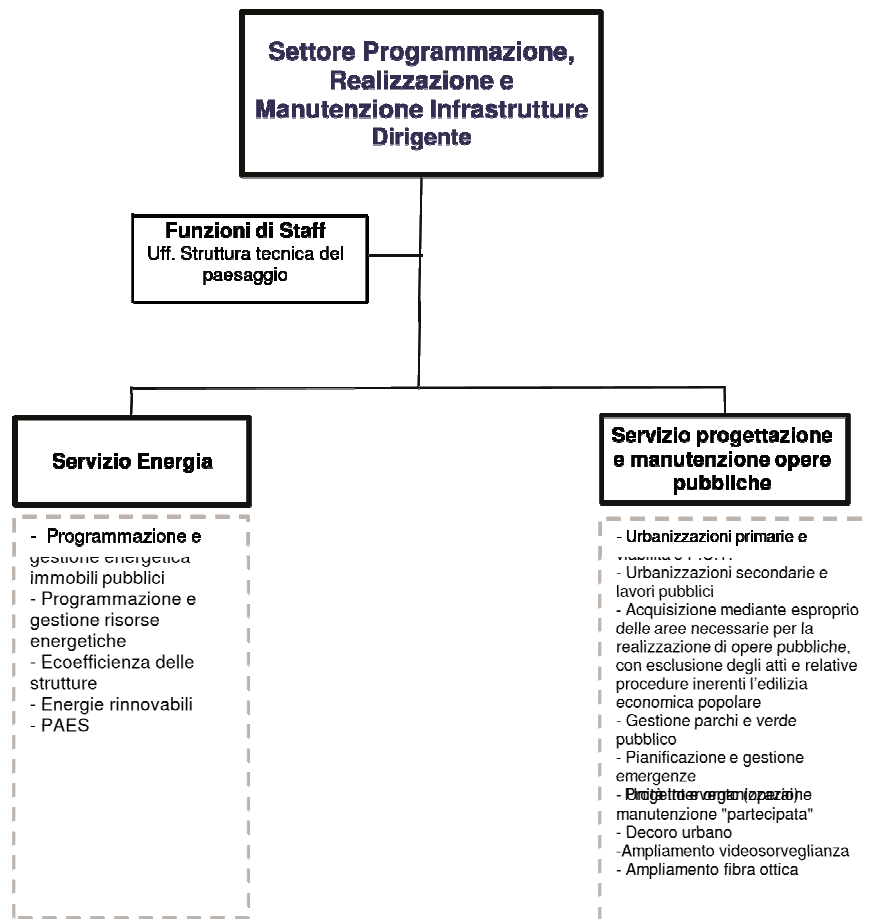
Settore Programmazione, Realizzazione e Manutenzione Infrastrutture
Dirigente

Funzioni di Staff
Uff. Struttura tecnica del paesaggio

Servizio Energia

- Programmazione e gestione energetica immobili pubblici
- Programmazione e gestione risorse energetiche
- Ecoefficienza delle strutture
- Energie rinnovabili
- PAES

Servizio progettazione e manutenzione opere pubbliche

- Urbanizzazioni primarie e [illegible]
- Urbanizzazioni secondarie e lavori pubblici
- Acquisizione mediante esproprio delle aree necessarie per la realizzazione di opere pubbliche, con esclusione degli atti e relative procedure inerenti l'edilizia economica popolare
- Gestione parchi e verde pubblico
- Pianificazione e gestione emergenze
- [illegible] manutenzione "partecipata"
- Decoro urbano
-Ampliamento videosorveglianza
- Ampliamento fibra ottica